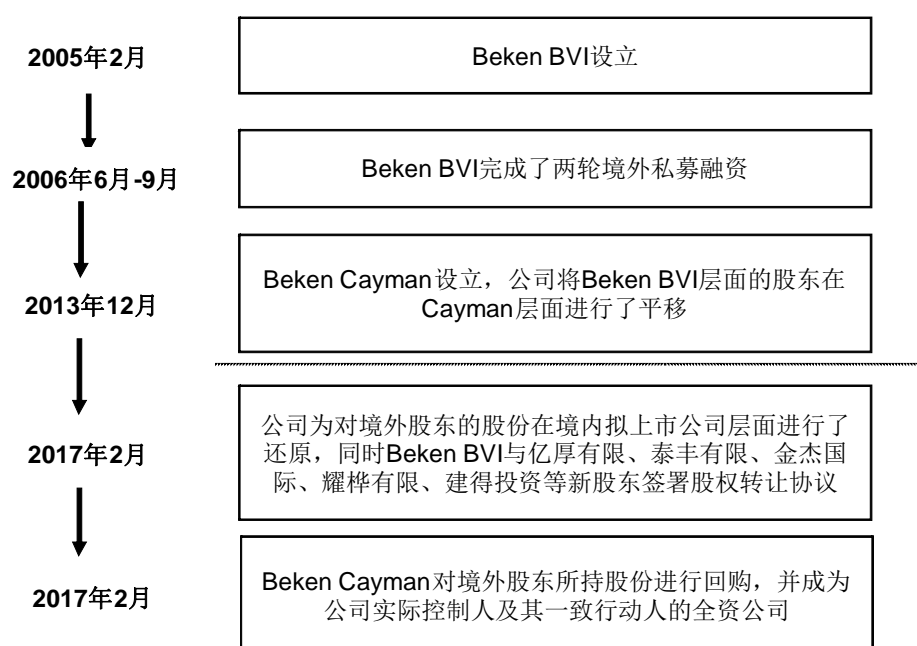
2005年2月

Beken BVI设立

2006年6月-9月

Beken BVI完成了两轮境外私募融资

2013年12月

Beken Cayman设立，公司将Beken BVI层面的股东在Cayman层面进行了平移

2017年2月

公司为对境外股东的股份在境内拟上市公司层面进行了还原，同时Beken BVI与亿厚有限、泰丰有限、金杰国际、耀桦有限、建得投资等新股东签署股权转让协议

2017年2月

Beken Cayman对境外股东所持股份进行回购，并成为公司实际控制人及其一致行动人的全资公司